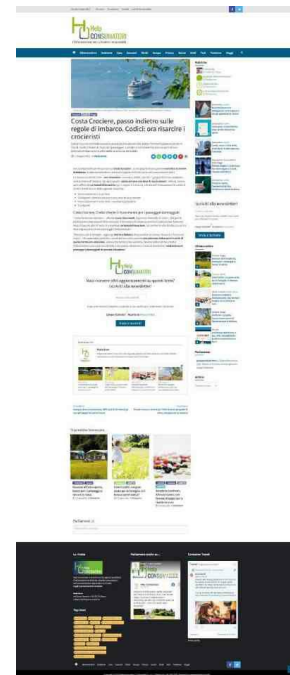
Help Consumatori

Costa Crociere, passo indietro sulle regole di imbarco. Codici: ora risarcire i crocieristi

Help Consumatori

Vuoi ricevere tutti aggiornamenti su quanto letto? Iscriviti alla newsletter!